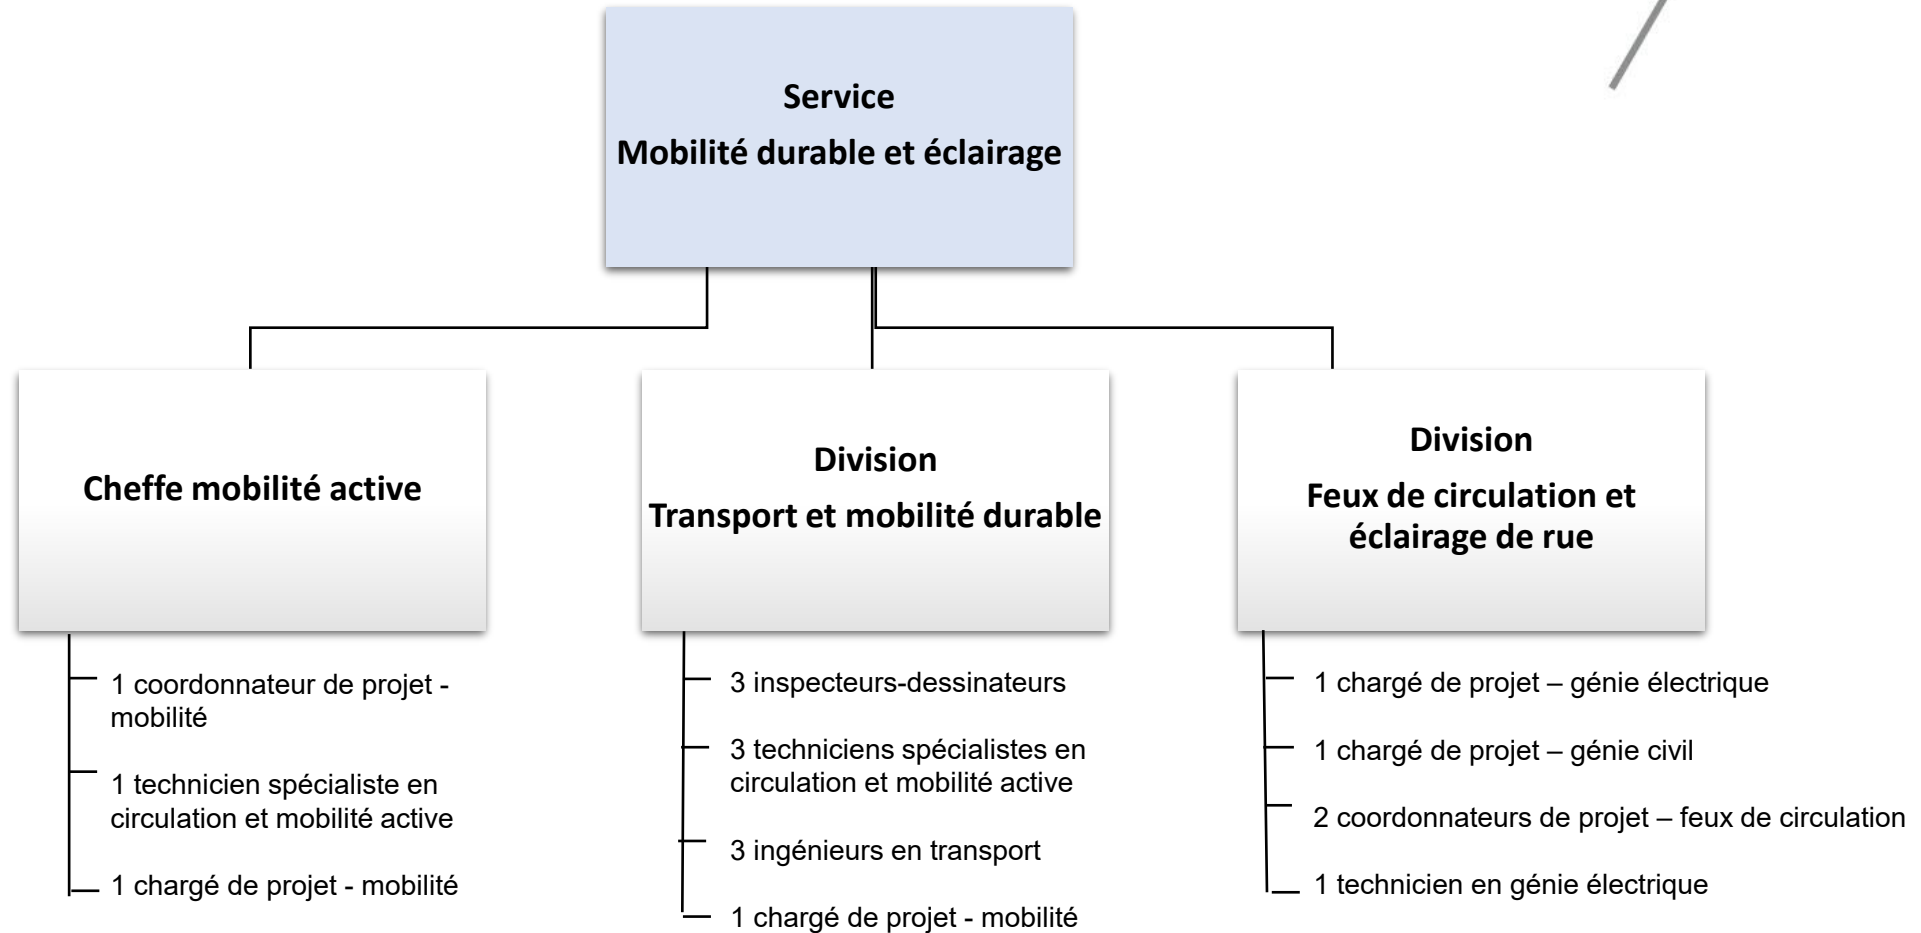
Service
Mobilité durable et éclairage

Cheffe mobilité active

1 coordonnateur de projet - mobilité

1 technicien spécialiste en circulation et mobilité active

1 chargé de projet - mobilité

Division
Transport et mobilité durable

3 inspecteurs-dessinateurs

3 techniciens spécialistes en circulation et mobilité active

3 ingénieurs en transport

1 chargé de projet - mobilité

Division
Feux de circulation et éclairage de rue

1 chargé de projet – génie électrique

1 chargé de projet – génie civil

2 coordonnateurs de projet – feux de circulation

1 technicien en génie électrique